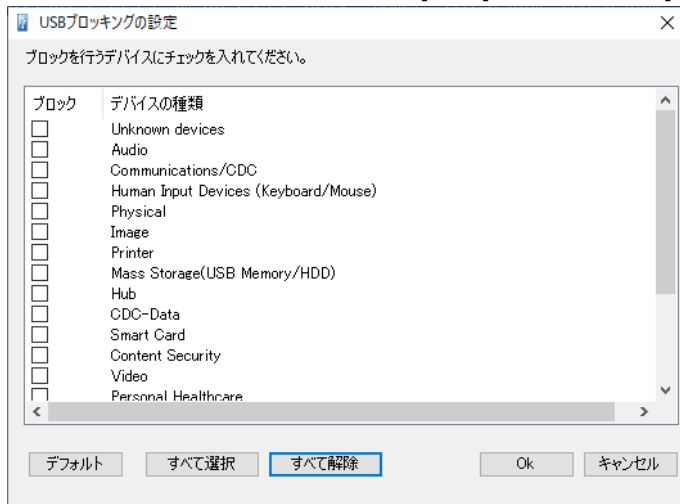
USBブロッキングの設定

ブロックを行うデバイスにチェックを入れてください。

| ブロック | デバイスの種類 |
|---|---|
| ☐ | Unknown devices |
| ☐ | Audio |
| ☐ | Communications/CDC |
| ☐ | Human Input Devices (Keyboard/Mouse) |
| ☐ | Physical |
| ☐ | Image |
| ☐ | Printer |
| ☐ | Mass Storage(USB Memory/HDD) |
| ☐ | Hub |
| ☐ | CDC-Data |
| ☐ | Smart Card |
| ☐ | Content Security |
| ☐ | Video |
| ☐ | Personal Healthcare |

デフォルト　すべて選択　すべて解除　Ok　キャンセル